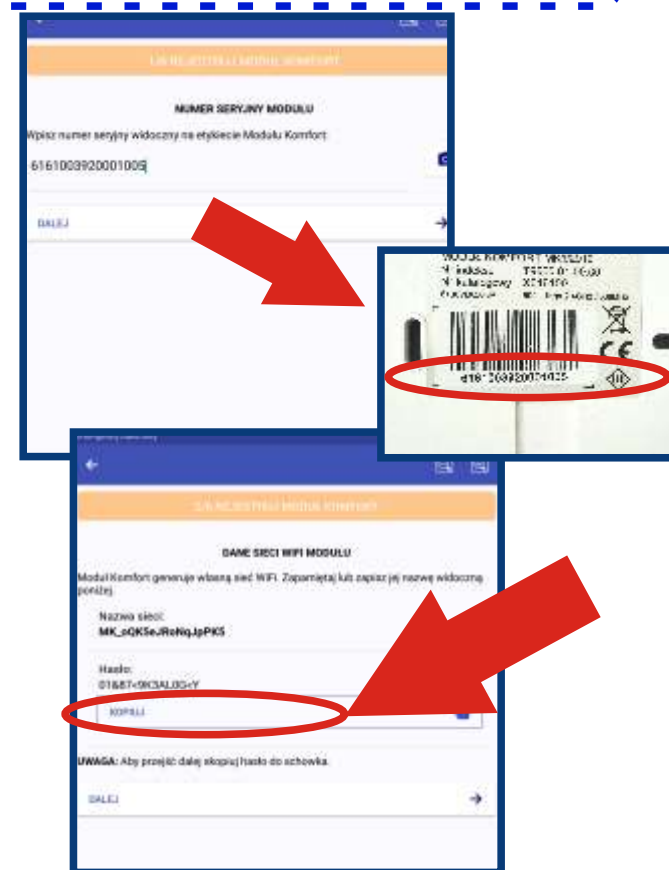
ZAREJESTRUJ MODUŁ KOMFORT

NUMER SERYJNY MODUŁU

Wpisz numer seryjny widoczny na etykiecie Modułu Komfort:

6161003920001005

DALEJ

MODUŁ KOMFORT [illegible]
Nr indeksu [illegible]
Nr katalogowy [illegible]
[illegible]

6161003920001005

ZAREJESTRUJ MODUŁ KOMFORT

DANE SIECI WIFI MODUŁU

Moduł Komfort generuje własną sieć WiFi. Zapamiętaj lub zapisz jej nazwę widoczną poniżej.

Nazwa sieci:
MK_sQKSeJRoNqJpPK5

Hasło:
01&87<9KGAL0G<Y

KOPIUJ

UWAGA: Aby przejść dalej skopiuj hasło do schowka.

DALEJ